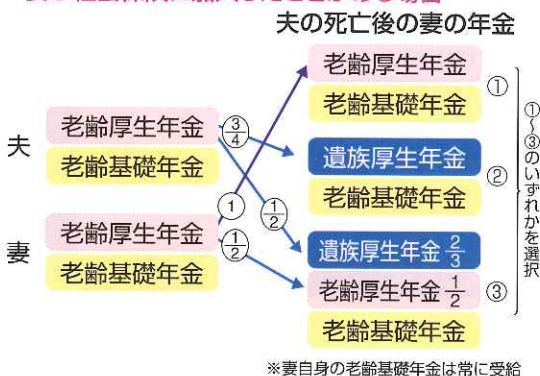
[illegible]

夫の死亡後の妻の年金

夫
老齢厚生年金 $\frac{3}{4}$
老齢基礎年金

妻
老齢厚生年金 $\frac{1}{2}$
老齢基礎年金

① $\frac{1}{2}$

老齢厚生年金 ①
老齢基礎年金

遺族厚生年金 ②
老齢基礎年金

遺族厚生年金 $\frac{2}{3}$
老齢厚生年金 $\frac{1}{2}$ ③
老齢基礎年金

①〜③のいずれかを選択

※妻自身の老齢基礎年金は常に受給